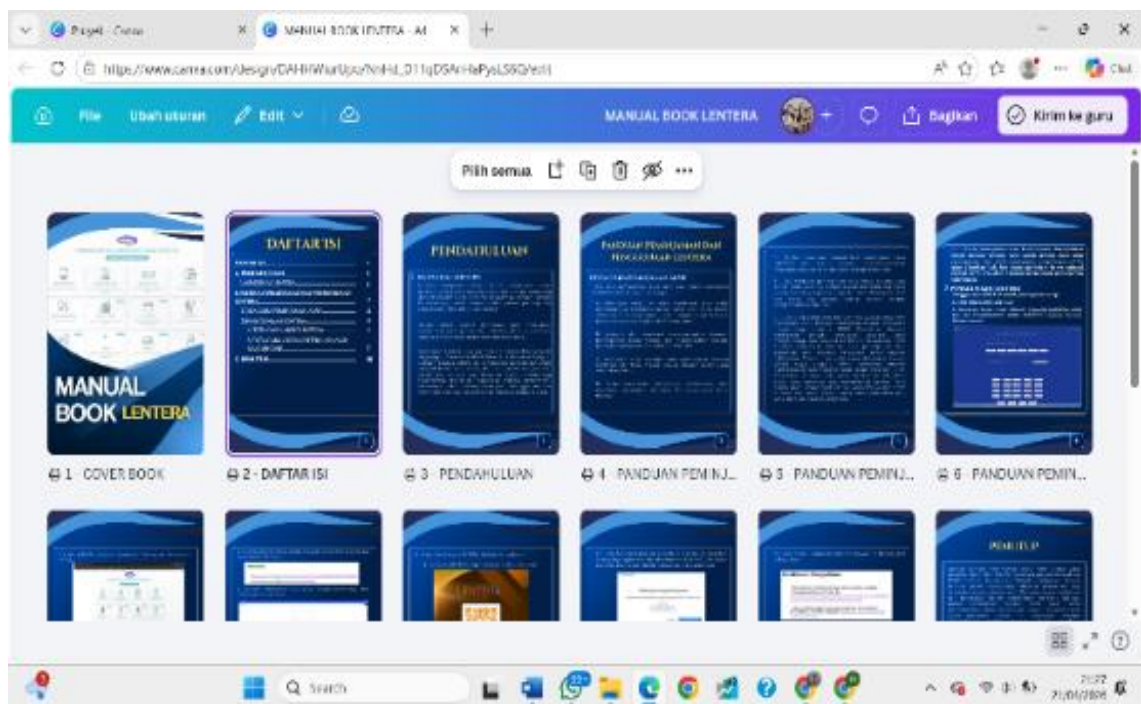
Proyek - Canva

MANUAL BOOK LENTERA - A4

https://www.canva.com/design/DAHHWhurUpo/NnHd_D11qDSAnHaPyaLS6Q/edit

File Ubah ukuran Edit

MANUAL BOOK LENTERA

Bagikan

Kirim ke guru

Pilih semua

MANUAL BOOK LENTERA

DAFTAR ISI

PENDAHULUAN

PANDUAN PEMINJAMAN DAN PENGGUNAAN LENTERA

1 - COVER BOOK

2 - DAFTAR ISI

3 - PENDAHULUAN

4 - PANDUAN PEMINJ...

5 - PANDUAN PEMINJ...

6 - PANDUAN PEMIN...

PENUTUP

Search